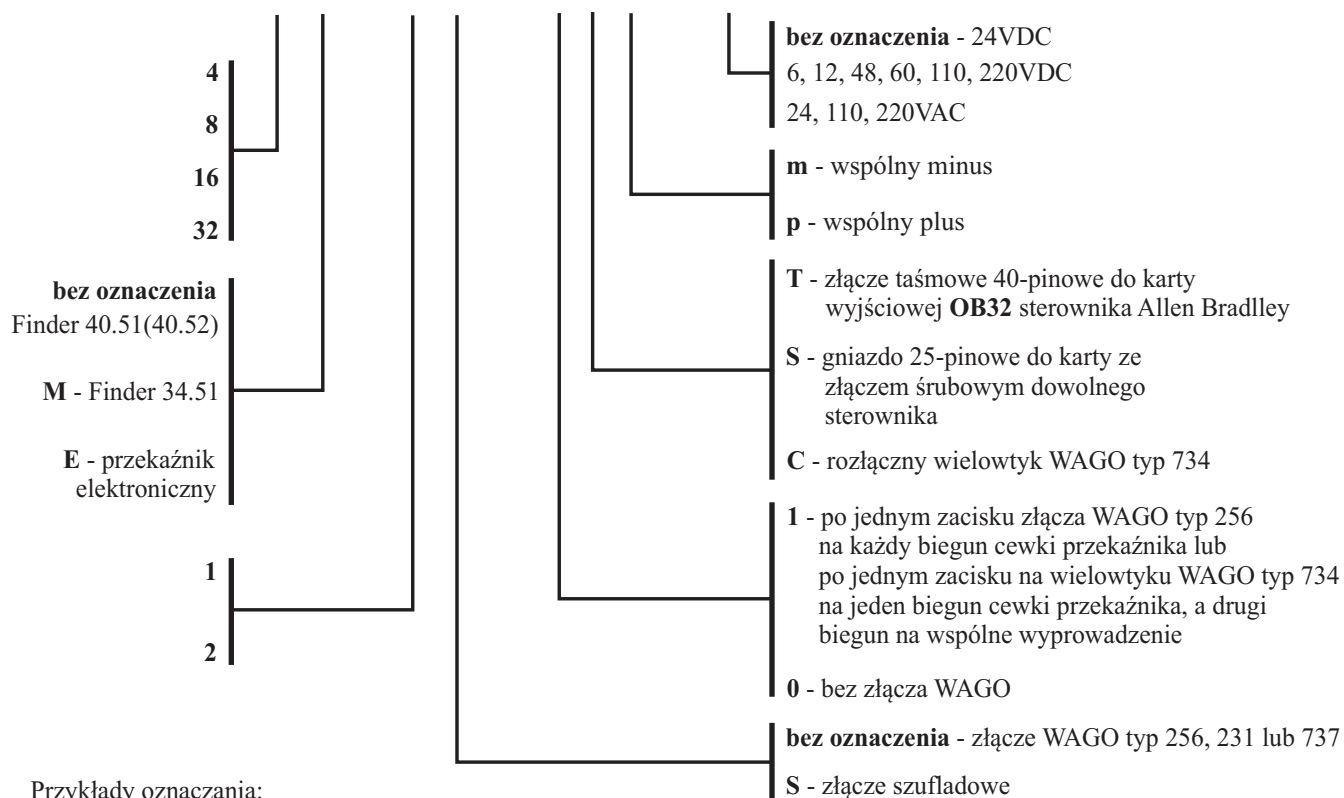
4
8
16
32

bez oznaczenia
Finder 40.51(40.52)

M - Finder 34.51

E - przekaźnik elektroniczny

1
2

bez oznaczenia - 24VDC
6, 12, 48, 60, 110, 220VDC
24, 110, 220VAC

m - wspólny minus

p - wspólny plus

T - złącze taśmowe 40-pinowe do karty wyjściowej OB32 sterownika Allen Bradley

S - gniazdo 25-pinowe do karty ze złączem śrubowym dowolnego sterownika

C - rozłączny wielowtyk WAGO typ 734

1 - po jednym zacisku złącza WAGO typ 256 na każdy biegun cewki przekaźnika lub po jednym zacisku na wielowtyku WAGO typ 734 na jeden biegun cewki przekaźnika, a drugi biegun na wspólne wyprowadzenie

0 - bez złącza WAGO

bez oznaczenia - złącze WAGO typ 256, 231 lub 737

S - złącze szufladowe

Przykłady oznaczania: